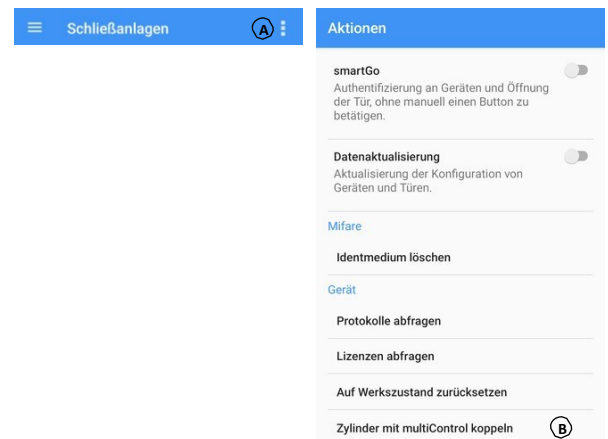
Schließanlagen

A

Aktionen

smartGo

Authentifizierung an Geräten und Öffnung der Tür, ohne manuell einen Button zu betätigen.

Datenaktualisierung

Aktualisierung der Konfiguration von Geräten und Türen.

Mifare

Identmedium löschen

Gerät

Protokolle abfragen

Lizenzen abfragen

Auf Werkszustand zurücksetzen

Zylinder mit multiControl koppeln

B